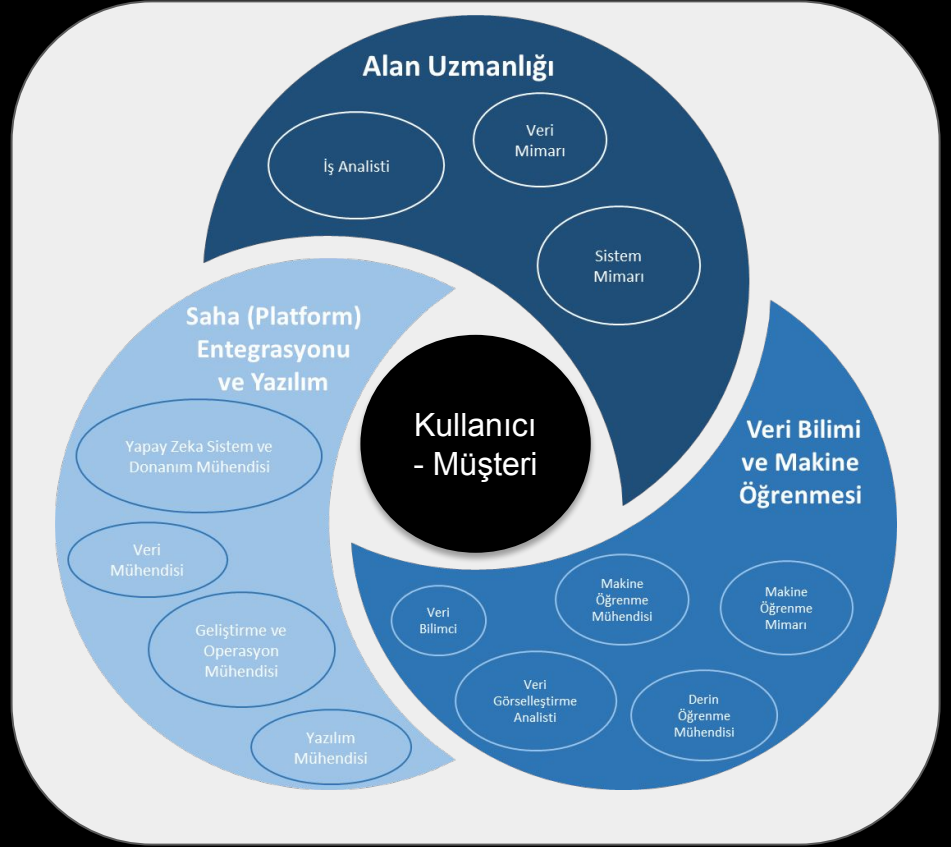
Alan Uzmanlığı

İş Analisti

Veri Mimarı

Sistem Mimarı

Saha (Platform) Entegrasyonu ve Yazılım

Yapay Zeka Sistem ve Donanım Mühendisi

Veri Mühendisi

Geliştirme ve Operasyon Mühendisi

Yazılım Mühendisi

Kullanıcı - Müşteri

Veri Bilimi ve Makine Öğrenmesi

Veri Bilimci

Makine Öğrenme Mühendisi

Makine Öğrenme Mimarı

Veri Görselleştirme Analisti

Derin Öğrenme Mühendisi